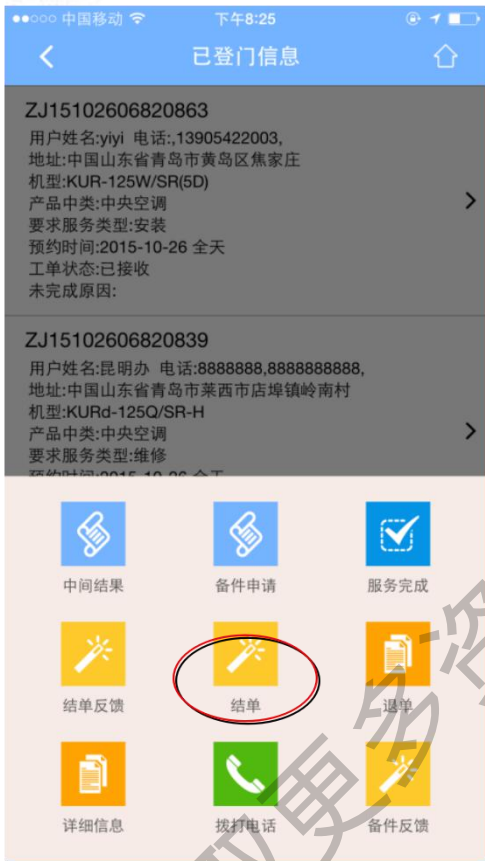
●●○○○ 中国移动 下午8:25

已登门信息

ZJ15102606820863
用户姓名:yiyi 电话:,13905422003,
地址:中国山东省青岛市黄岛区焦家庄
机型:KUR-125W/SR(5D)
产品中类:中央空调
要求服务类型:安装
预约时间:2015-10-26 全天
工单状态:已接收
未完成原因:

ZJ15102606820839
用户姓名:昆明办 电话:8888888,8888888888,
地址:中国山东省青岛市莱西市店埠镇岭南村
机型:KURd-125Q/SR-H
产品中类:中央空调
要求服务类型:维修
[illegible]

中间结果
备件申请
服务完成
结单反馈
结单
退单
详细信息
拨打电话
备件反馈